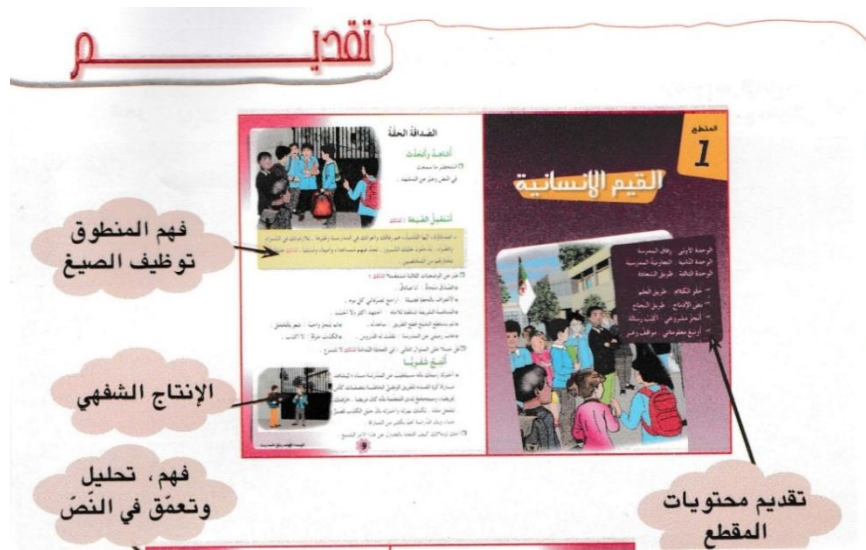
تقديــــم

الصداقة الحقة

أتأمل وأتحدث

أستعمل الصيغ

أنتج شفويا

المقطع
1

القيم الإنسانية

الوحدة الأولى: رفاق المدرسة
الوحدة الثانية: الجائزة المدرسية
الوحدة الثالثة: طريق السعادة

فهم المنطوق
توظيف الصيغ

الإنتاج الشفهي

فهم، تحليل
وتعمّق في النَّص

تقديم محتويات
المقطع